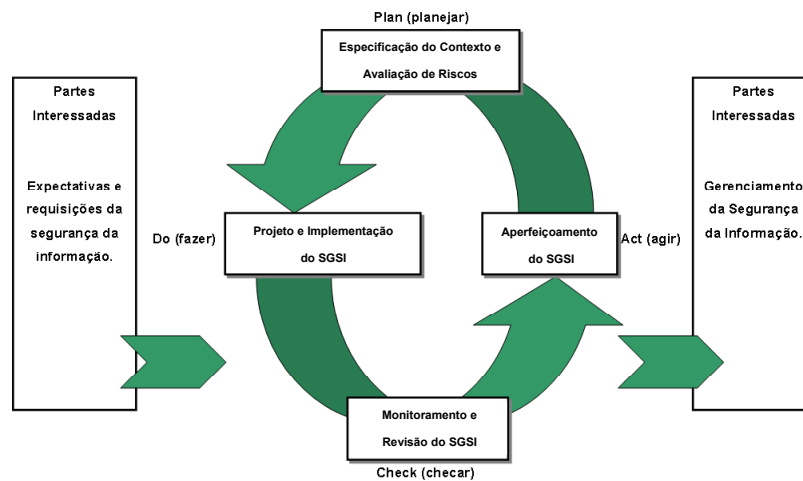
Plan (planejar)

Especificação do Contexto e Avaliação de Riscos

Partes Interessadas

Expectativas e requisições da segurança da informação.

Do (fazer)

Projeto e Implementação do SGSI

Aperfeiçoamento do SGSI

Act (agir)

Partes Interessadas

Gerenciamento da Segurança da Informação.

Monitoramento e Revisão do SGSI

Check (checar)